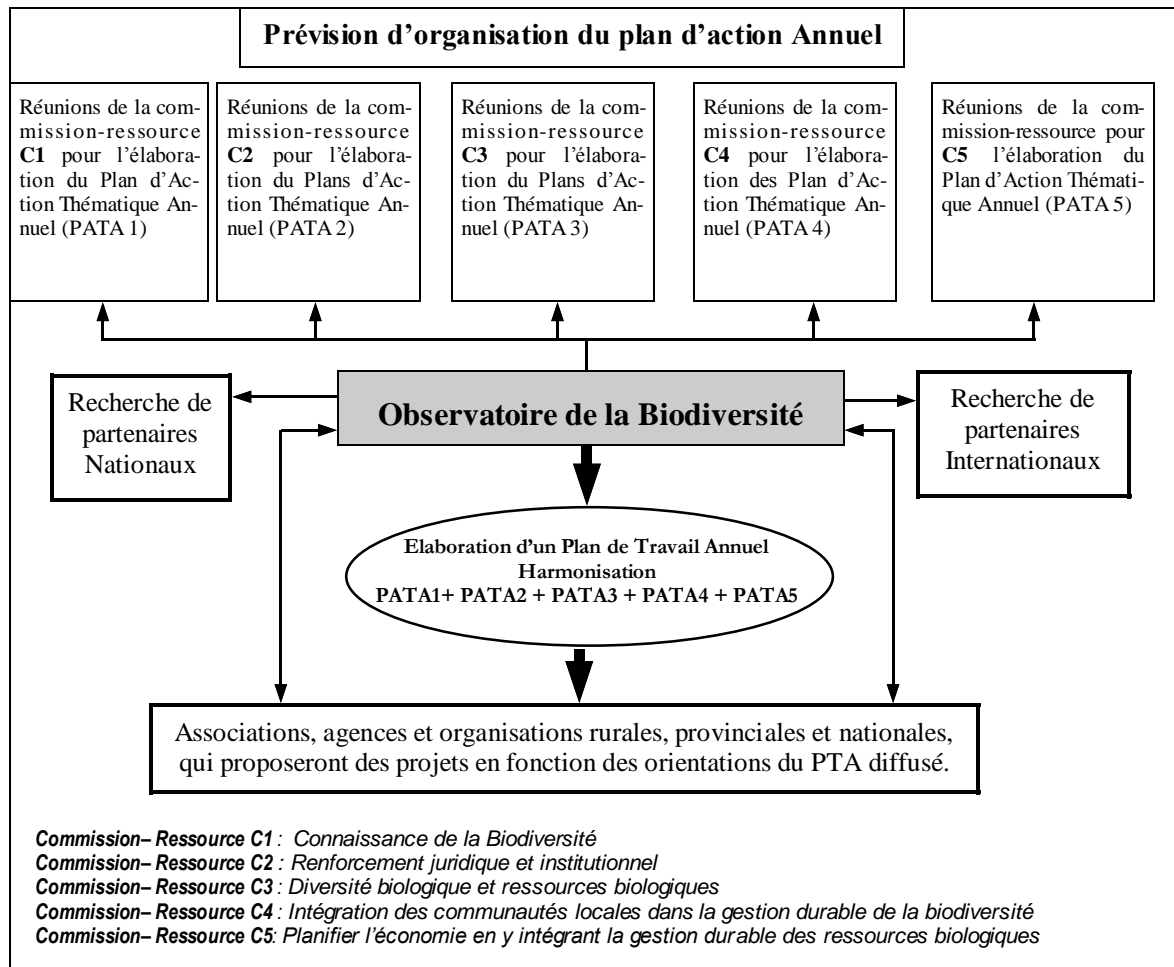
Prévision d'organisation du plan d'action Annuel

Réunions de la commission-ressource **C1** pour l'élaboration du Plan d'Action Thématique Annuel (PATA 1)

Réunions de la commission-ressource **C2** pour l'élaboration du Plans d'Action Thématique Annuel (PATA 2)

Réunions de la commission-ressource **C3** pour l'élaboration du Plans d'Action Thématique Annuel (PATA 3)

Réunions de la commission-ressource **C4** pour l'élaboration des Plan d'Action Thématique Annuel (PATA 4)

Réunions de la commission-ressource pour **C5** l'élaboration du Plan d'Action Thématique Annuel (PATA 5)

Recherche de partenaires Nationaux

Observatoire de la Biodiversité

Recherche de partenaires Internationaux

Elaboration d'un Plan de Travail Annuel
Harmonisation
PATA1+ PATA2 + PATA3 + PATA4 + PATA5

Associations, agences et organisations rurales, provinciales et nationales, qui proposeront des projets en fonction des orientations du PTA diffusé.

*Commission– Ressource C1* : Connaissance de la Biodiversité
*Commission– Ressource C2* : Renforcement juridique et institutionnel
*Commission– Ressource C3* : Diversité biologique et ressources biologiques
*Commission– Ressource C4* : Intégration des communautés locales dans la gestion durable de la biodiversité
*Commission– Ressource C5*: Planifier l'économie en y intégrant la gestion durable des ressources biologiques